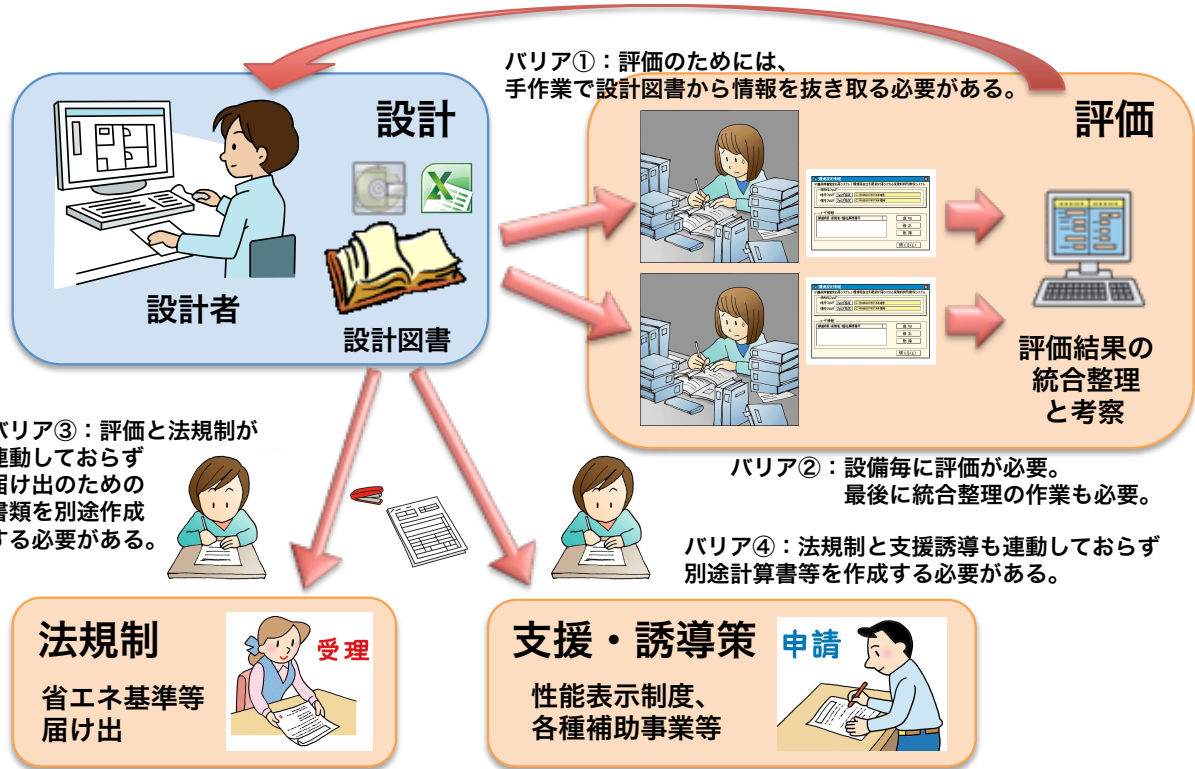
バリア①：評価のためには、
手作業で設計図書から情報を抜き取る必要がある。

設計

設計者

設計図書

評価

評価結果の
統合整理
と考察

バリア②：設備毎に評価が必要。
最後に統合整理の作業も必要。

バリア③：評価と法規制が
連動しておらず
届け出のための
書類を別途作成
する必要がある。

バリア④：法規制と支援誘導も連動しておらず
別途計算書等を作成する必要がある。

法規制

受理

省エネ基準等
届け出

支援・誘導策

申請

性能表示制度、
各種補助事業等